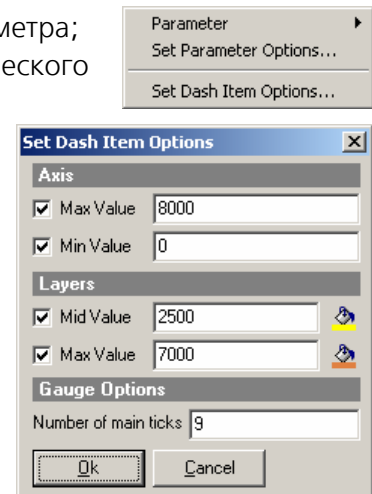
метра;
еского

Parameter
Set Parameter Options...
Set Dash Item Options...

Set Dash Item Options

Axis
Max Value 8000
Min Value 0

Layers
Mid Value 2500
Max Value 7000

Gauge Options
Number of main ticks 9

Ok
Cancel